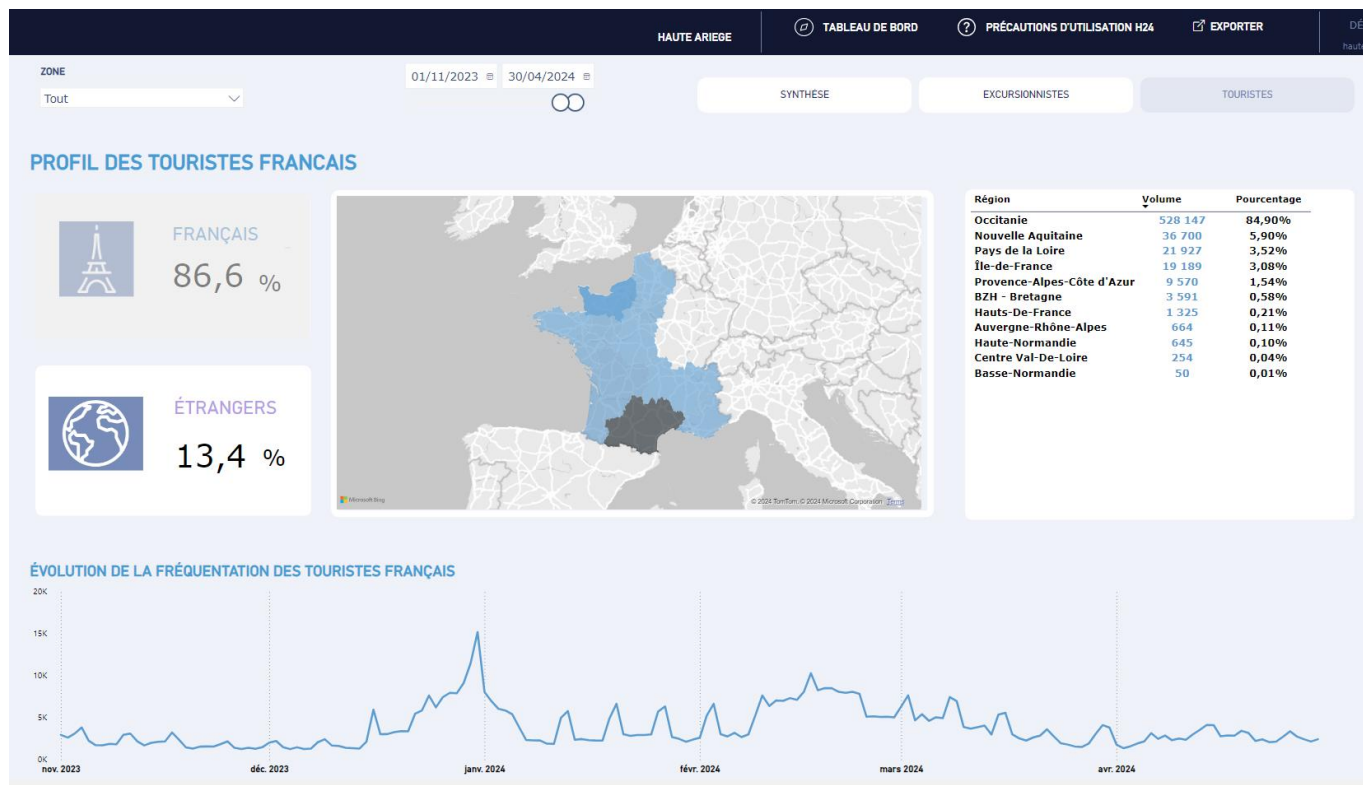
HAUTE ARIEGE TABLEAU DE BORD PRÉCAUTIONS D'UTILISATION H24 EXPORTER DÉ haute

ZONE
Tout

01/11/2023 30/04/2024

SYNTHÈSE EXCURSIONNISTES TOURISTES

PROFIL DES TOURISTES FRANCAIS

FRANÇAIS
86,6 %

ÉTRANGERS
13,4 %

Microsoft Bing © 2024 TomTom, © 2024 Microsoft Corporation Terms

| Région | Volume | Pourcentage |
|---|---|---|
| Occitanie | 528 147 | 84,90% |
| Nouvelle Aquitaine | 36 700 | 5,90% |
| Pays de la Loire | 21 927 | 3,52% |
| Île-de-France | 19 189 | 3,08% |
| Provence-Alpes-Côte d'Azur | 9 570 | 1,54% |
| BZH - Bretagne | 3 591 | 0,58% |
| Hauts-De-France | 1 325 | 0,21% |
| Auvergne-Rhône-Alpes | 664 | 0,11% |
| Haute-Normandie | 645 | 0,10% |
| Centre Val-De-Loire | 254 | 0,04% |
| Basse-Normandie | 50 | 0,01% |

ÉVOLUTION DE LA FRÉQUENTATION DES TOURISTES FRANÇAIS

20K
15K
10K
5K
0K
nov. 2023 déc. 2023 janv. 2024 févr. 2024 mars 2024 avr. 2024